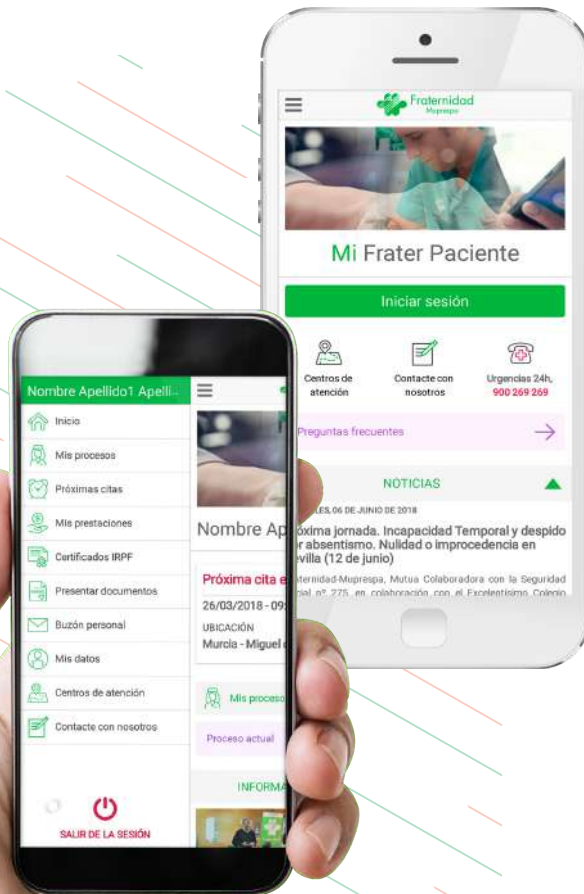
Fraternidad Muprespa

Mi Frater Paciente

Iniciar sesión

Centros de atención

Contacte con nosotros

Urgencias 24h, 900 269 269

Preguntas frecuentes

NOTICIAS

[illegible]LES, 06 DE JUNIO DE 2018

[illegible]óxima jornada. Incapacidad Temporal y despido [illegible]r absentismo. Nulidad o improcedencia en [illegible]villa (12 de junio)

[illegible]aternidad-Muprespa, Mutua Colaboradora con la Seguridad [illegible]cial nº 275, en colaboración con el Excelentísimo Colegio

Nombre Apellido1 Apelli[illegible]

Inicio

Mis procesos

Próximas citas

Mis prestaciones

Certificados IRPF

Presentar documentos

Buzón personal

Mis datos

Centros de atención

Contacte con nosotros

SALIR DE LA SESIÓN

Nombre Ap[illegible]

Próxima cita e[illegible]

26/03/2018 - 09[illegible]

UBICACIÓN

Murcia - Miguel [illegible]

Mis proceso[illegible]

Proceso actual

INFORMA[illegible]